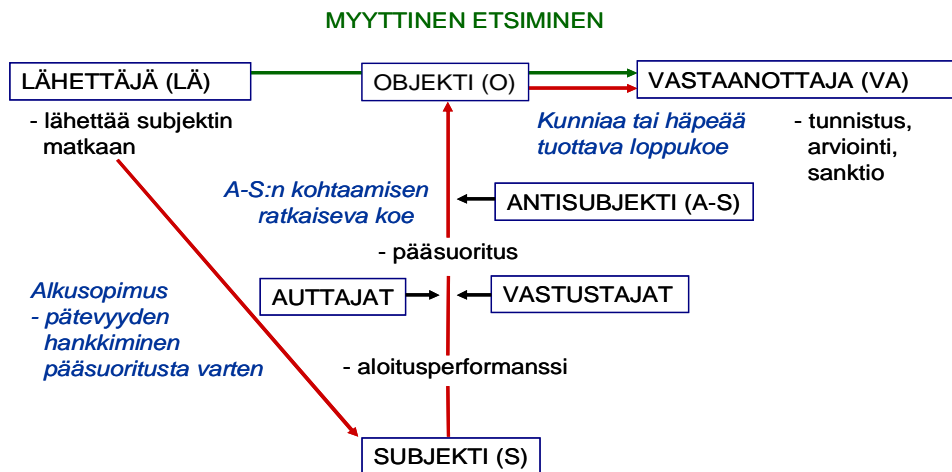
MYYTTINEN ETSIMINEN

LÄHETTÄJÄ (LÄ)

OBJEKTI (O)

VASTAANOTTAJA (VA)

- lähettää subjektin matkaan

Kunniaa tai häpeää tuottava loppukoe

- tunnistus, arviointi, sanktio

A-S:n kohtaamisen ratkaiseva koe

ANTISUBJEKTI (A-S)

- pääsuoritus

Alkusopimus
- pätevyyden hankkiminen pääsuoritusta varten

AUTTAJAT

VASTUSTAJAT

- aloitusperformanssi

SUBJEKTI (S)